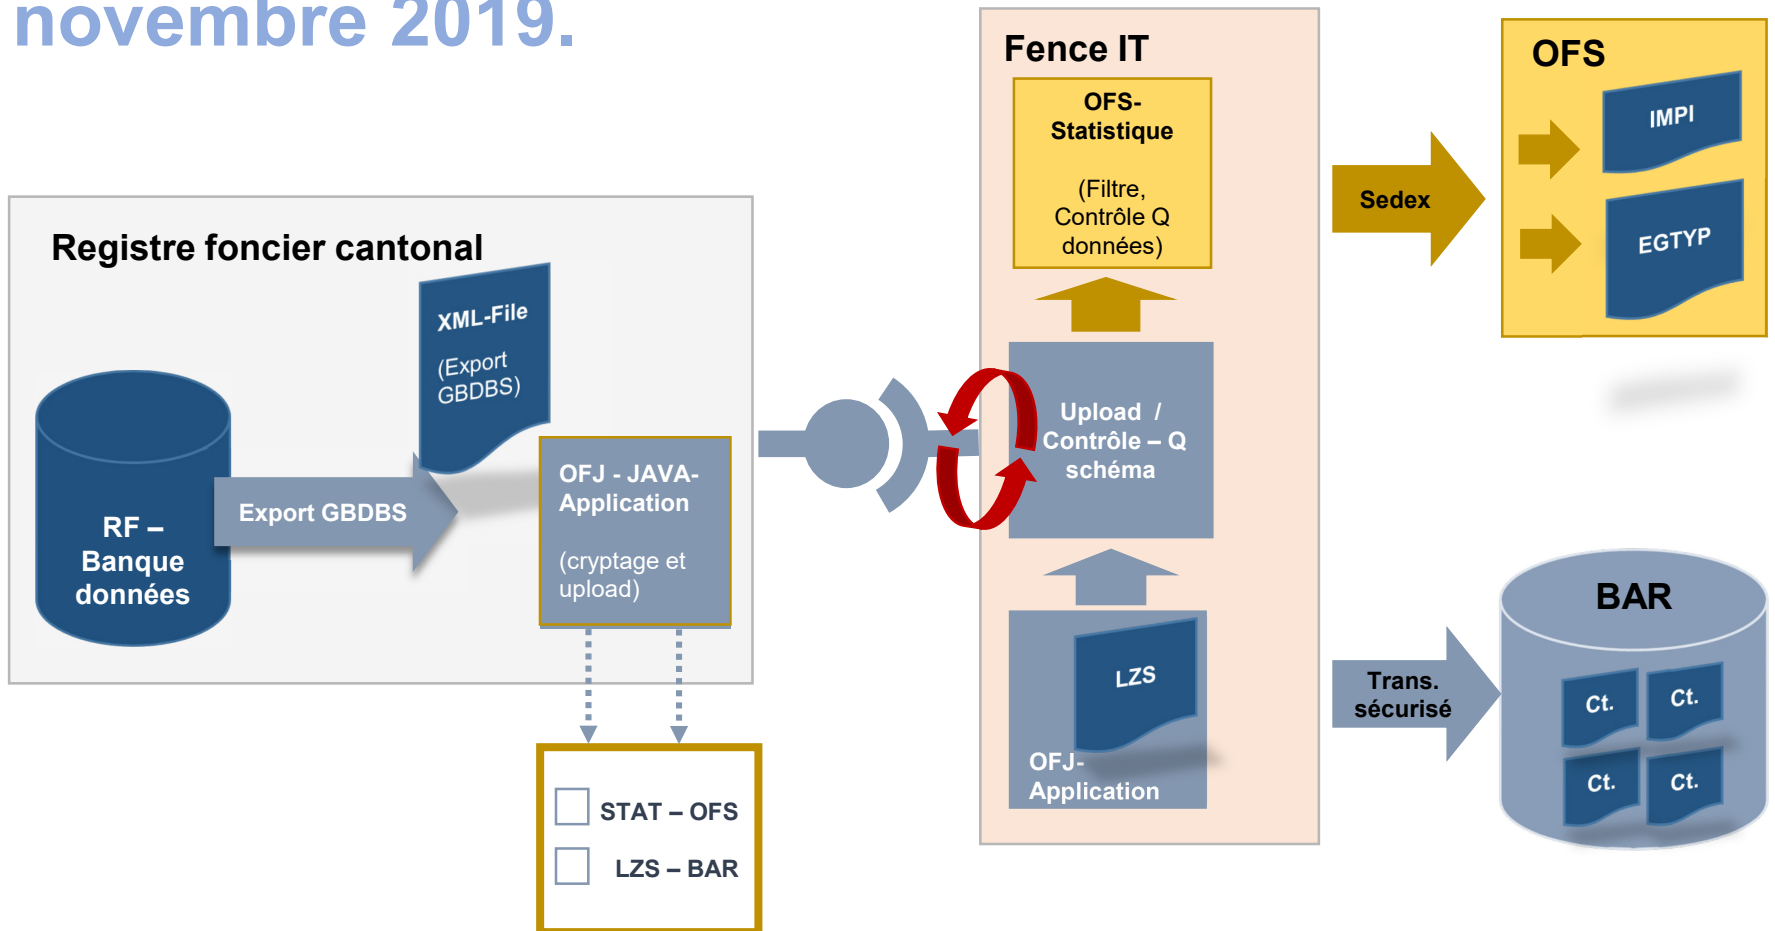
novembre 2019.

Registre foncier cantonal

RF – Banque données

Export GBDBS

XML-File

(Export GBDBS)

OFJ - JAVA-Application

(cryptage et upload)

STAT – OFS

LZS – BAR

Fence IT

OFS-Statistique

(Filtre, Contrôle Q données)

Upload / Contrôle – Q schéma

LZS

OFJ-Application

Sedex

OFS

IMPI

EGTYP

Trans. sécurisé

BAR

Ct.

Ct.

Ct.

Ct.